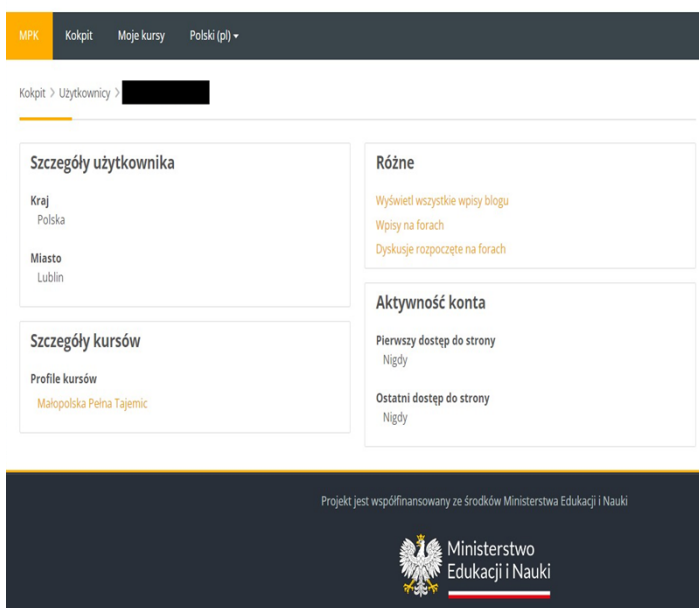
MPK Kokpit Moje kursy Polski (pl) ▾

Kokpit > Użytkownicy >

Szczegóły użytkownika

Kraj
Polska

Miasto
Lublin

Szczegóły kursów

Profile kursów
Małopolska Pełna Tajemnic

Różne

Wyświetl wszystkie wpisy blogu
Wpisy na forach
Dyskusje rozpoczęte na forach

Aktywność konta

Pierwszy dostęp do strony
Nigdy

Ostatni dostęp do strony
Nigdy

Projekt jest współfinansowany ze środków Ministerstwa Edukacji i Nauki

Ministerstwo Edukacji i Nauki